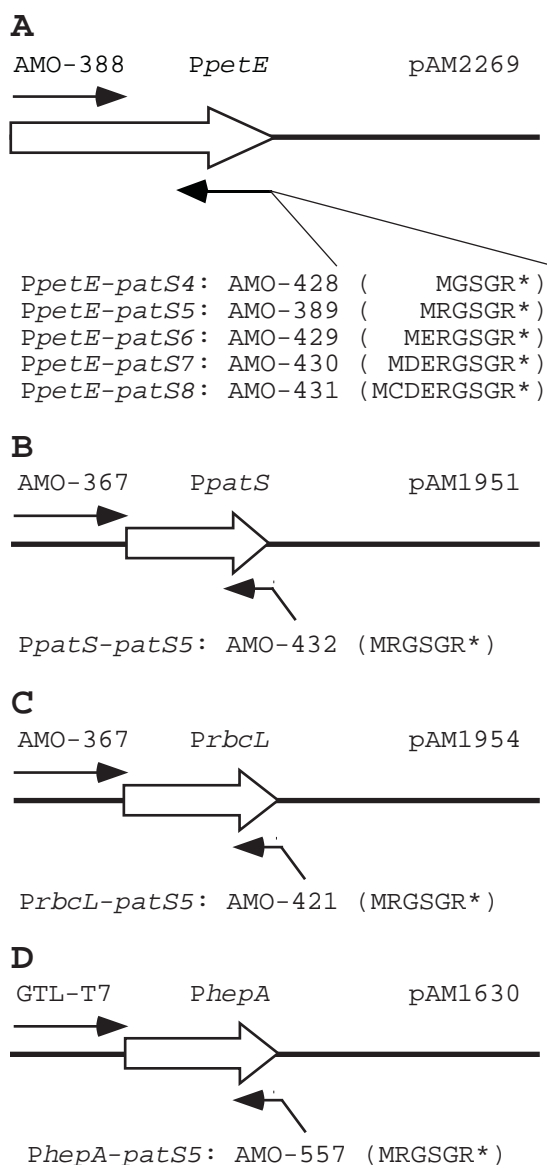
A

AMO-388 PpetE pAM2269

PpetE-patS4: AMO-428 ( MGSGR*)
PpetE-patS5: AMO-389 ( MRGSGR*)
PpetE-patS6: AMO-429 ( MERGSGR*)
PpetE-patS7: AMO-430 ( MDERGSGR*)
PpetE-patS8: AMO-431 (MCDERGSGR*)

B

AMO-367 PpatS pAM1951

PpatS-patS5: AMO-432 (MRGSGR*)

C

AMO-367 PrbcL pAM1954

PrbcL-patS5: AMO-421 (MRGSGR*)

D

GTL-T7 PhepA pAM1630

PhepA-patS5: AMO-557 (MRGSGR*)